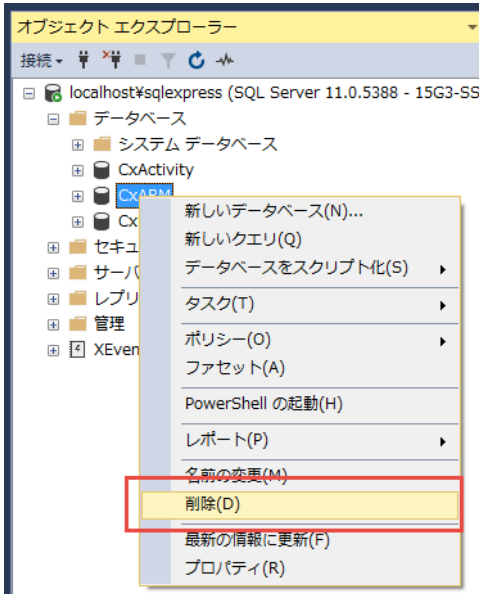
オブジェクト エクスプローラー

接続▾

localhost¥sqlexpress (SQL Server 11.0.5388 - 15G3-SS
データベース
システム データベース
CxActivity
CxARM
Cx
セキュ
サーバ
レプリ
管理
XEven

新しいデータベース(N)...
新しいクエリ(Q)
データベースをスクリプト化(S)
タスク(T)
ポリシー(O)
ファセット(A)
PowerShell の起動(H)
レポート(P)
名前の変更(M)
削除(D)
最新の情報に更新(F)
プロパティ(R)